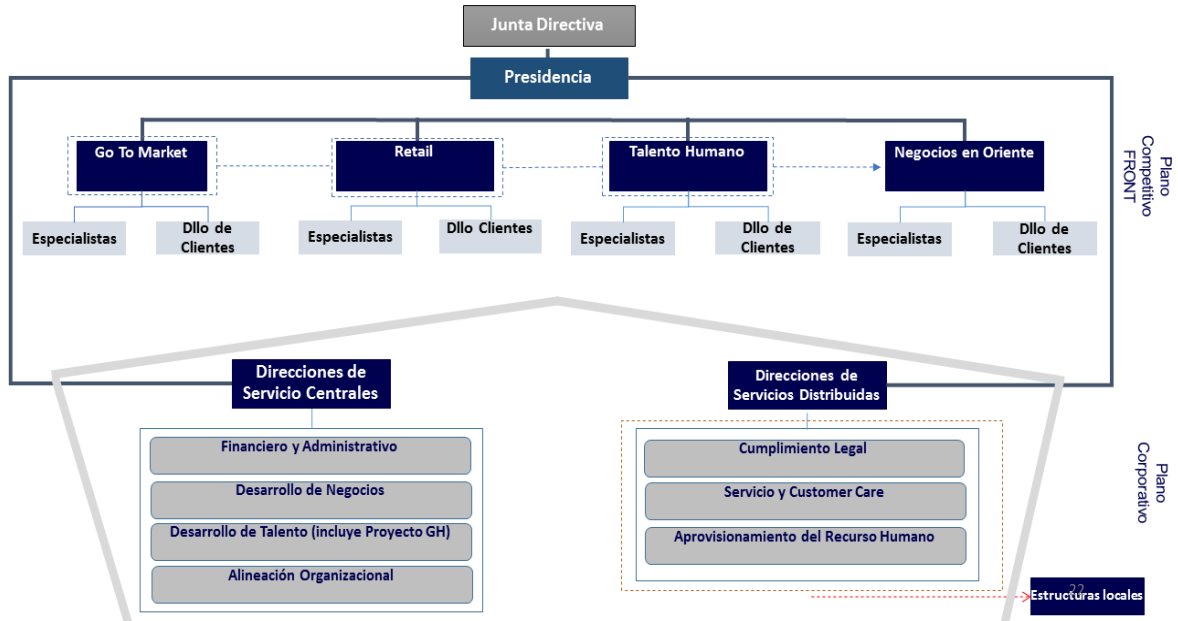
Junta Directiva

Presidencia

Go To Market

Especialistas

Dllo de Clientes

Retail

Especialistas

Dllo Clientes

Talento Humano

Especialistas

Dllo de Clientes

Negocios en Oriente

Especialistas

Dllo de Clientes

Plano Competitivo FRONT

Direcciones de Servicio Centrales

Financiero y Administrativo

Desarrollo de Negocios

Desarrollo de Talento (incluye Proyecto GH)

Alineación Organizacional

Direcciones de Servicios Distribuidas

Cumplimiento Legal

Servicio y Customer Care

Aprovisionamiento del Recurso Humano

Plano Corporativo

22

Estructuras locales